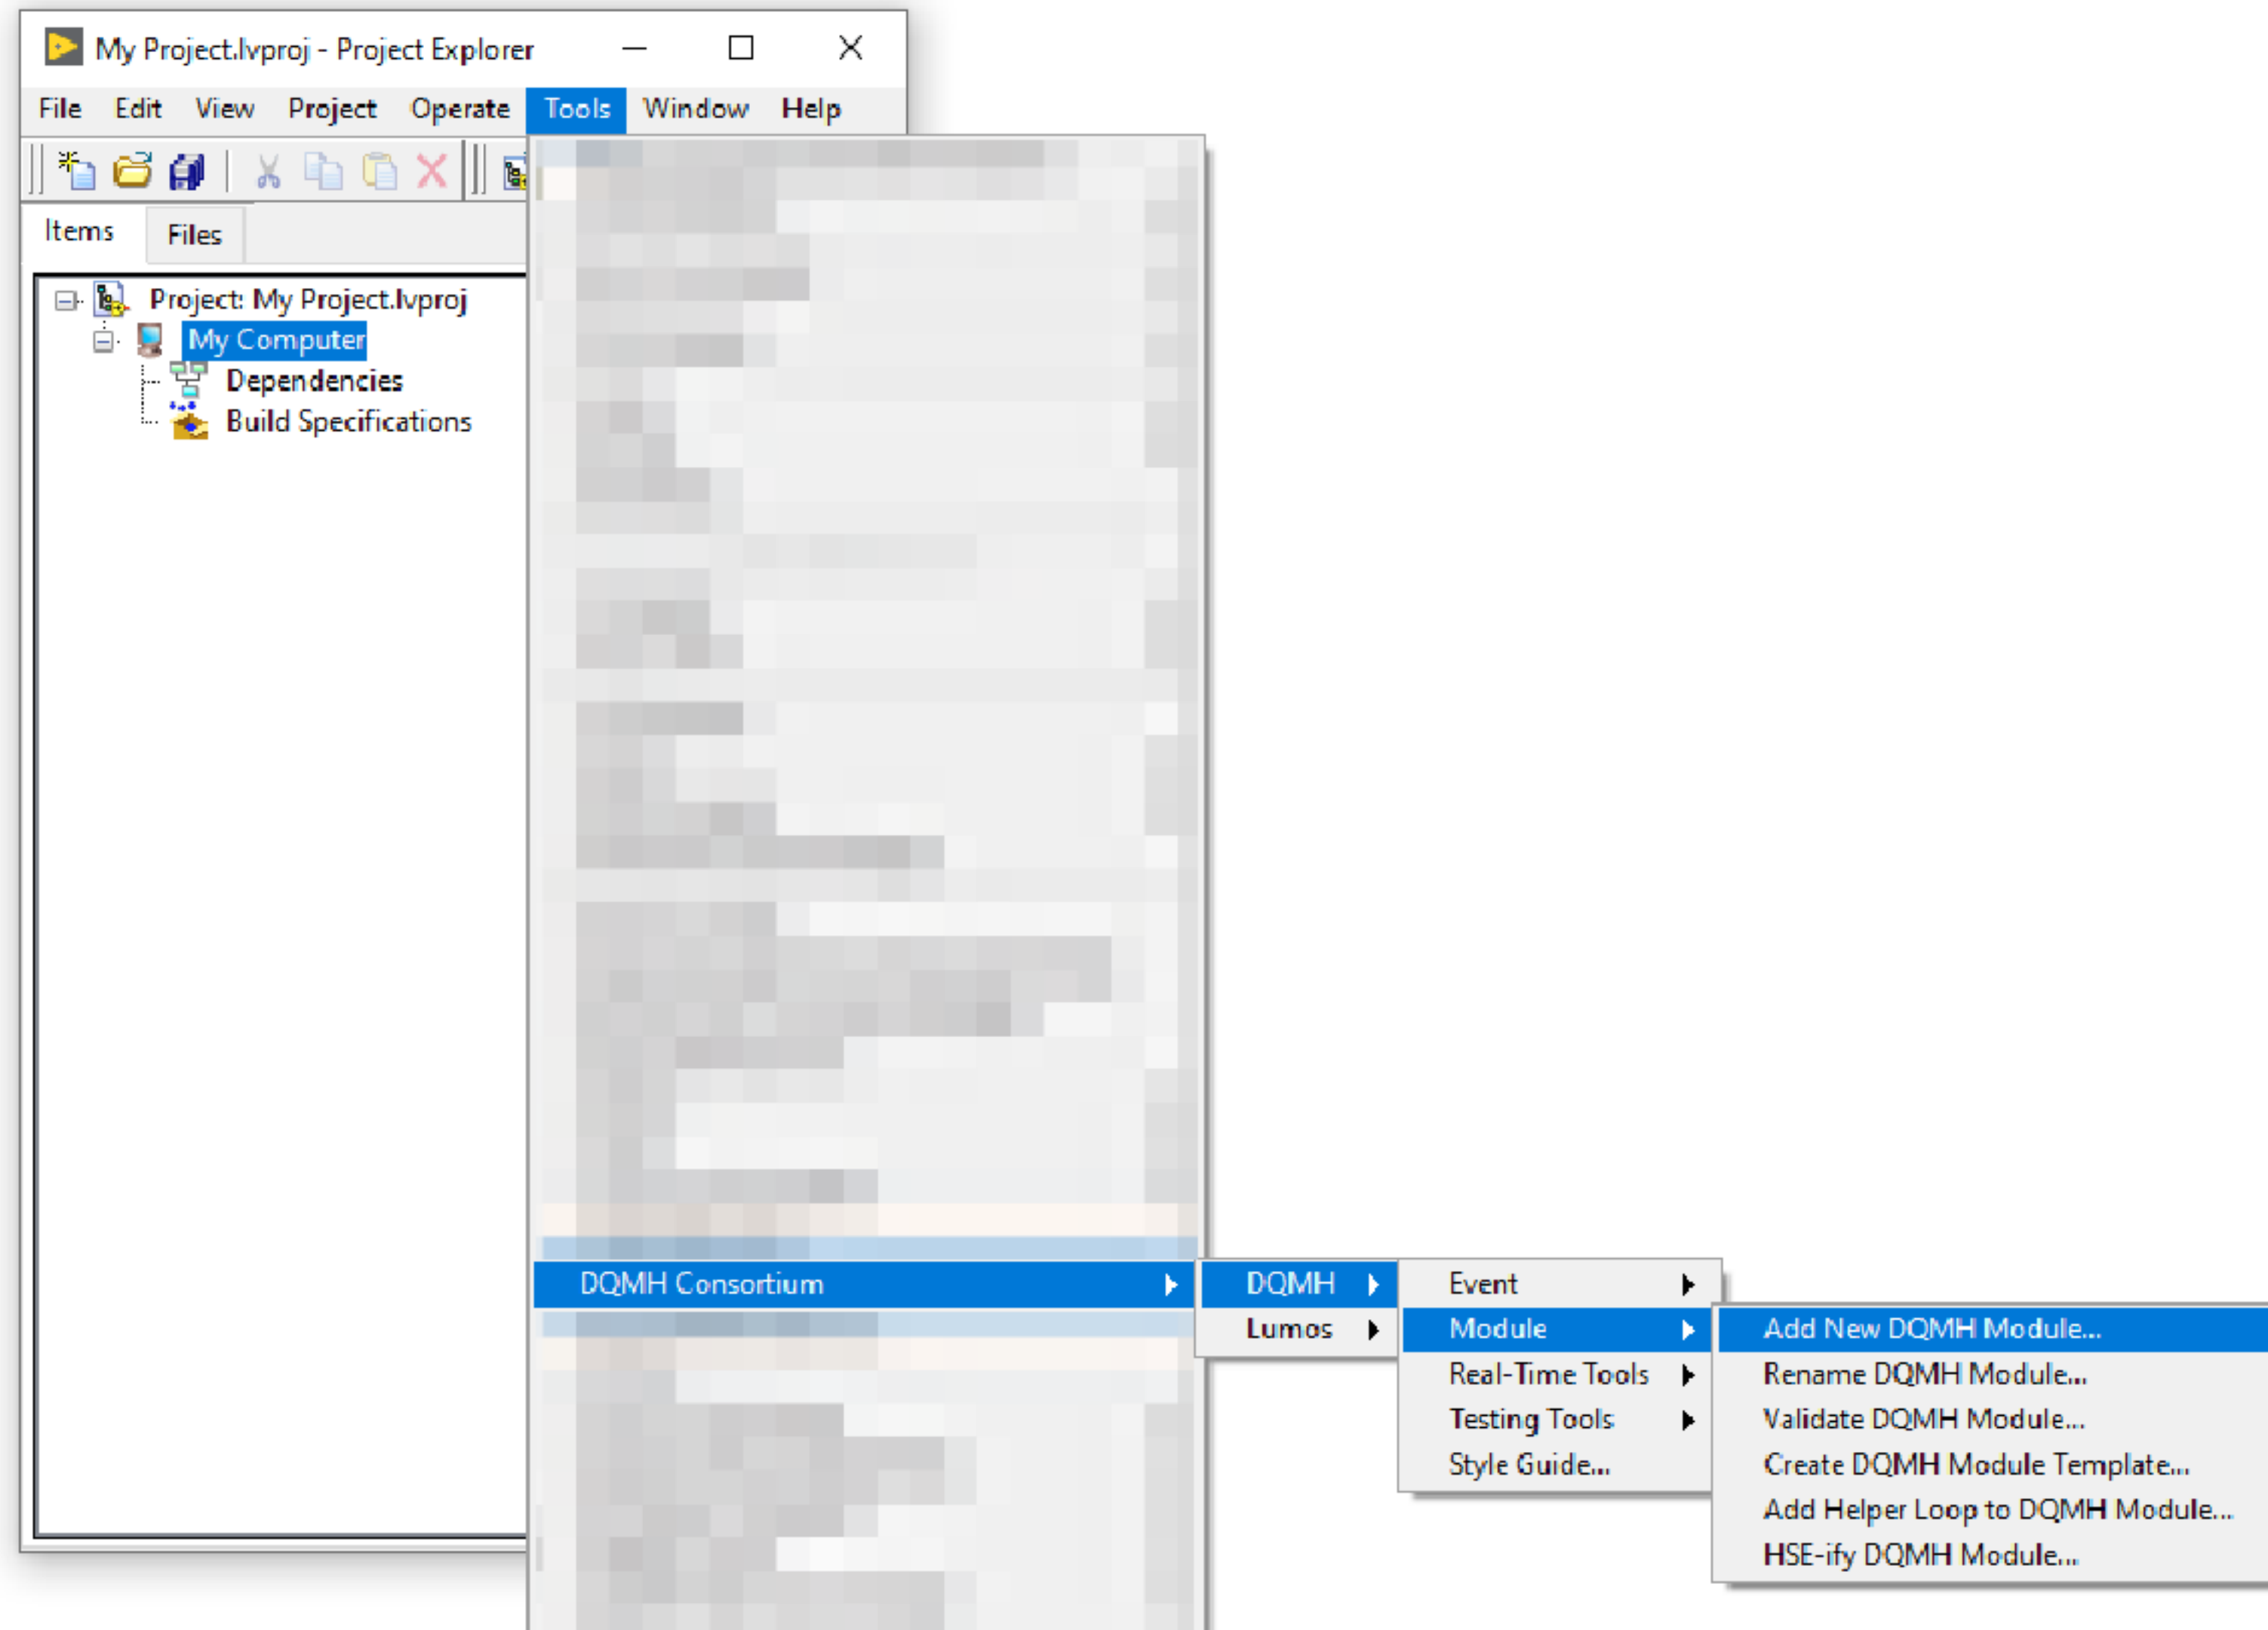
My Project.lvproj - Project Explorer

File Edit View Project Operate Tools Window Help

Items Files

Project: My Project.lvproj
My Computer
Dependencies
Build Specifications

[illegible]

DQMH Consortium
DQMH
Lumos
Event
Module
Real-Time Tools
Testing Tools
Style Guide...
Add New DQMH Module...
Rename DQMH Module...
Validate DQMH Module...
Create DQMH Module Template...
Add Helper Loop to DQMH Module...
HSE-ify DQMH Module...